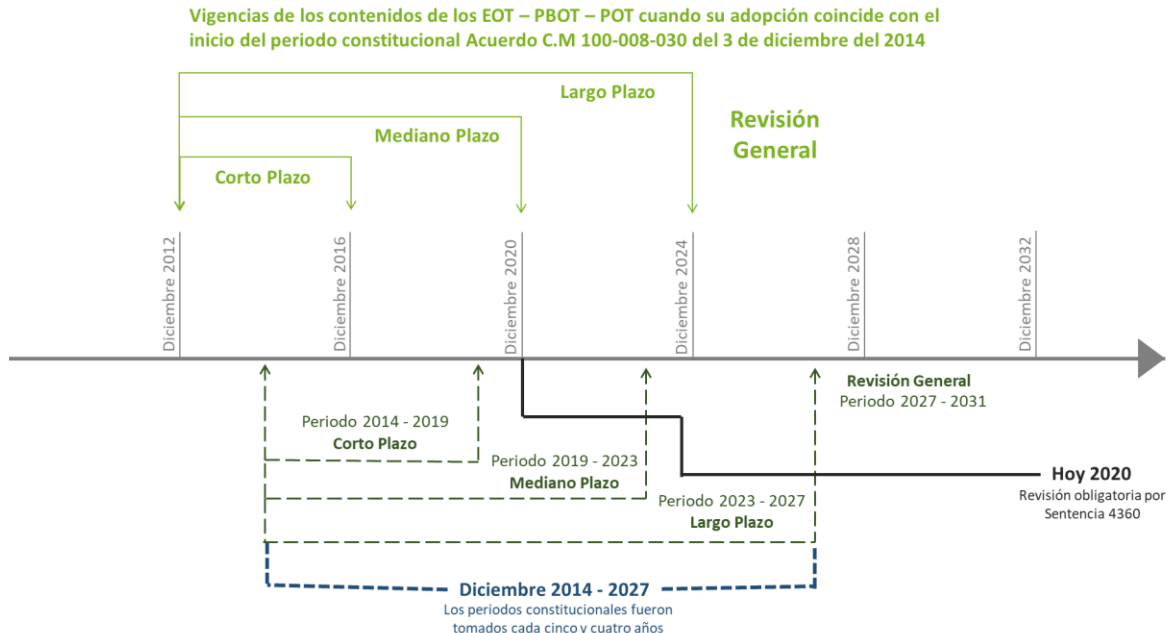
Vigencias de los contenidos de los EOT – PBOT – POT cuando su adopción coincide con el inicio del periodo constitucional Acuerdo C.M 100-008-030 del 3 de diciembre del 2014

Largo Plazo

Mediano Plazo

Revisión General

Corto Plazo

Diciembre 2012

Diciembre 2016

Diciembre 2020

Diciembre 2024

Diciembre 2028

Diciembre 2032

Revisión General
Periodo 2027 - 2031

Periodo 2014 - 2019
Corto Plazo

Periodo 2019 - 2023
Mediano Plazo

Hoy 2020
Revisión obligatoria por Sentencia 4360

Periodo 2023 - 2027
Largo Plazo

Diciembre 2014 - 2027
Los periodos constitucionales fueron tomados cada cinco y cuatro años